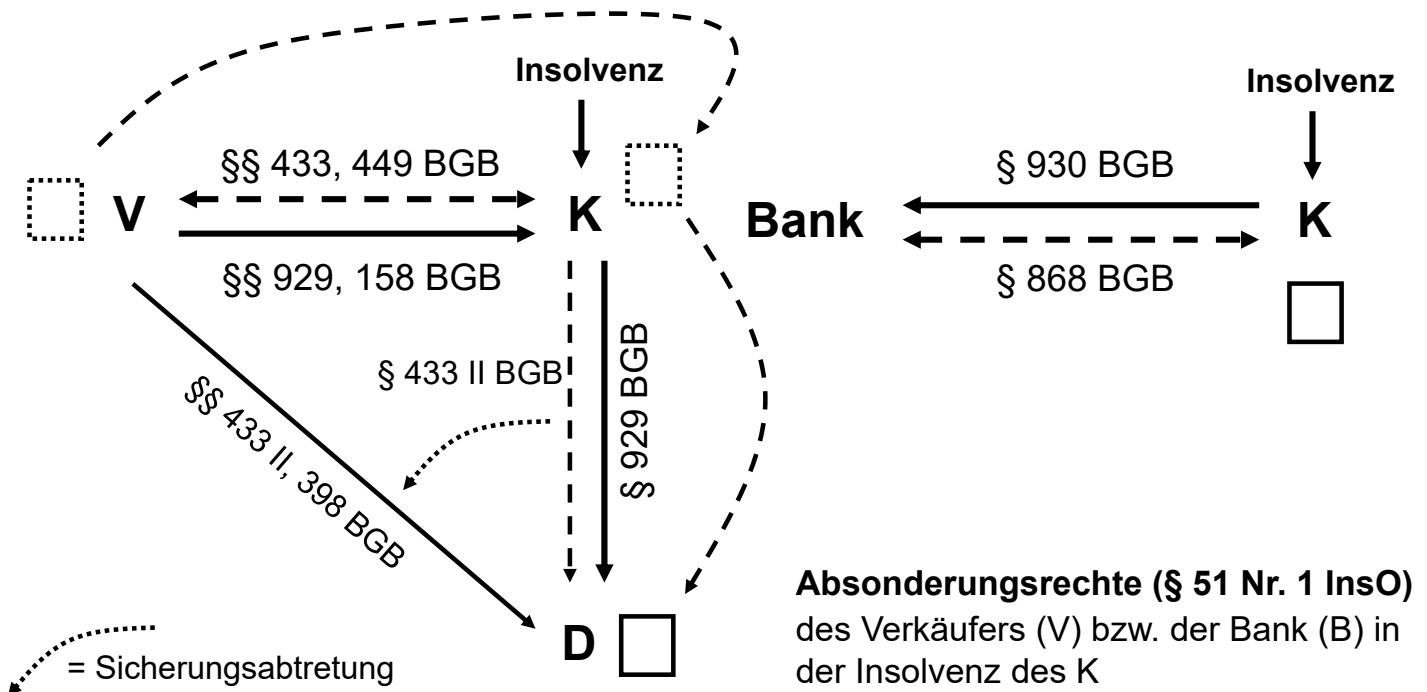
Insolvenz

Insolvenz

§§ 433, 449 BGB

V

K

§§ 929, 158 BGB

§ 930 BGB

Bank

K

§ 868 BGB

§ 433 II BGB

§ 929 BGB

§§ 433 II, 398 BGB

D

= Sicherungsabtretung

**Absonderungsrechte (§ 51 Nr. 1 InsO)** des Verkäufers (V) bzw. der Bank (B) in der Insolvenz des K